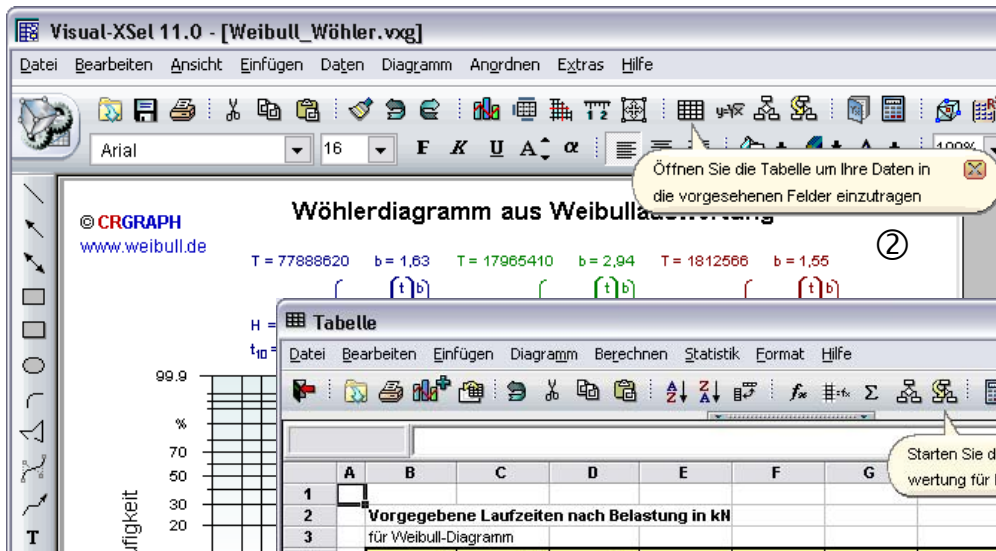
Visual-XSel 11.0 - [Weibull_Wöhler.vxg]

Datei Bearbeiten Ansicht Einfügen Daten Diagramm Anordnen Extras Hilfe

Arial 16 F K U A α 100%

Öffnen Sie die Tabelle um Ihre Daten in die vorgesehenen Felder einzutragen

© CRGRAPH
www.weibull.de

Wöhlerdiagramm aus Weibullauswertung

②

T = 77888620 b = 1,63 T = 17965410 b = 2,94 T = 1812566 b = 1,55

H =
$t_{10}$ =

99.9
%
70
50
30
20

ufigkeit

Tabelle

Datei Bearbeiten Einfügen Diagramm Berechnen Statistik Format Hilfe

Starten Sie d
wertung für

| | A | B | C | D | E | F | G |
|---|---|---|---|---|---|---|---|
| 1 | | | | | | | |
| 2 | | Vorgegebene Laufzeiten nach Belastung in kN | | | | | |
| 3 | | für Weibull-Diagramm | | | | | |